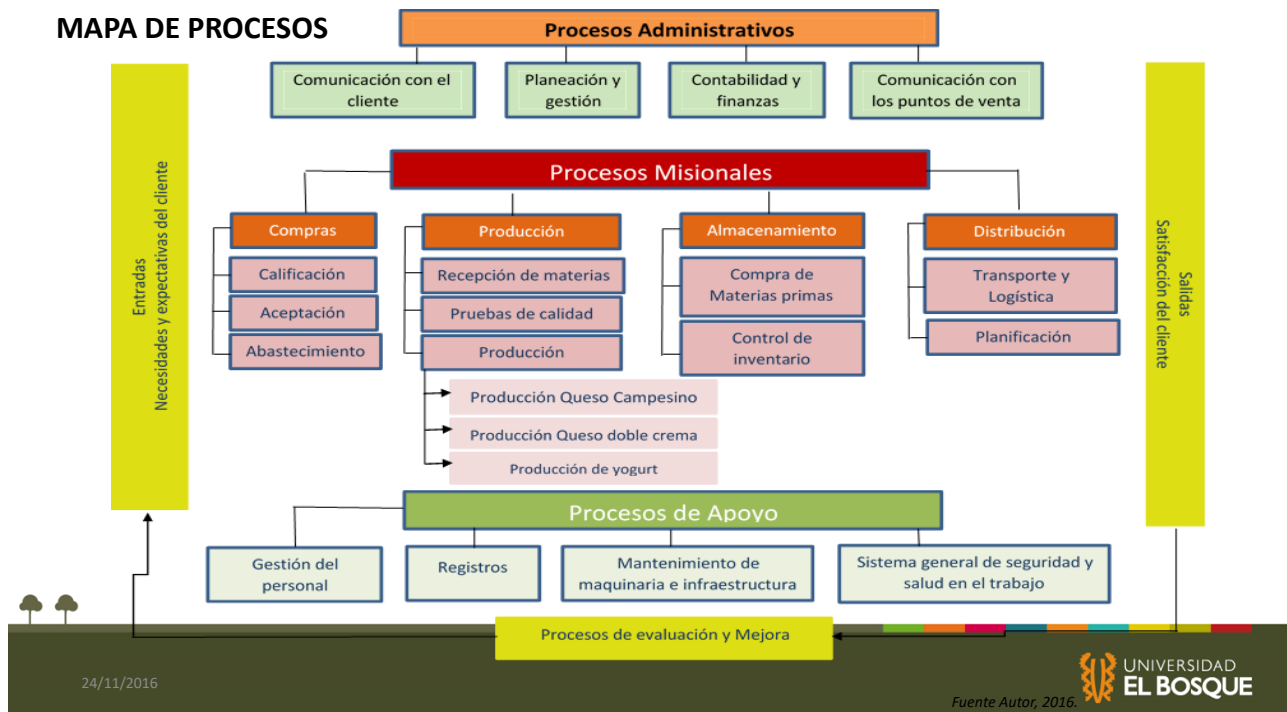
MAPA DE PROCESOS

Procesos Administrativos

Comunicación con el cliente

Planeación y gestión

Contabilidad y finanzas

Comunicación con los puntos de venta

Entradas
Necesidades y expectativas del cliente

Procesos Misionales

Compras

Calificación

Aceptación

Abastecimiento

Producción

Recepción de materias

Pruebas de calidad

Producción

Producción Queso Campesino

Producción Queso doble crema

Producción de yogurt

Almacenamiento

Compra de Materias primas

Control de inventario

Distribución

Transporte y Logística

Planificación

Salidas
Satisfacción del cliente

Procesos de Apoyo

Gestión del personal

Registros

Mantenimiento de maquinaria e infraestructura

Sistema general de seguridad y salud en el trabajo

Procesos de evaluación y Mejora

24/11/2016

UNIVERSIDAD EL BOSQUE

Fuente Autor, 2016.